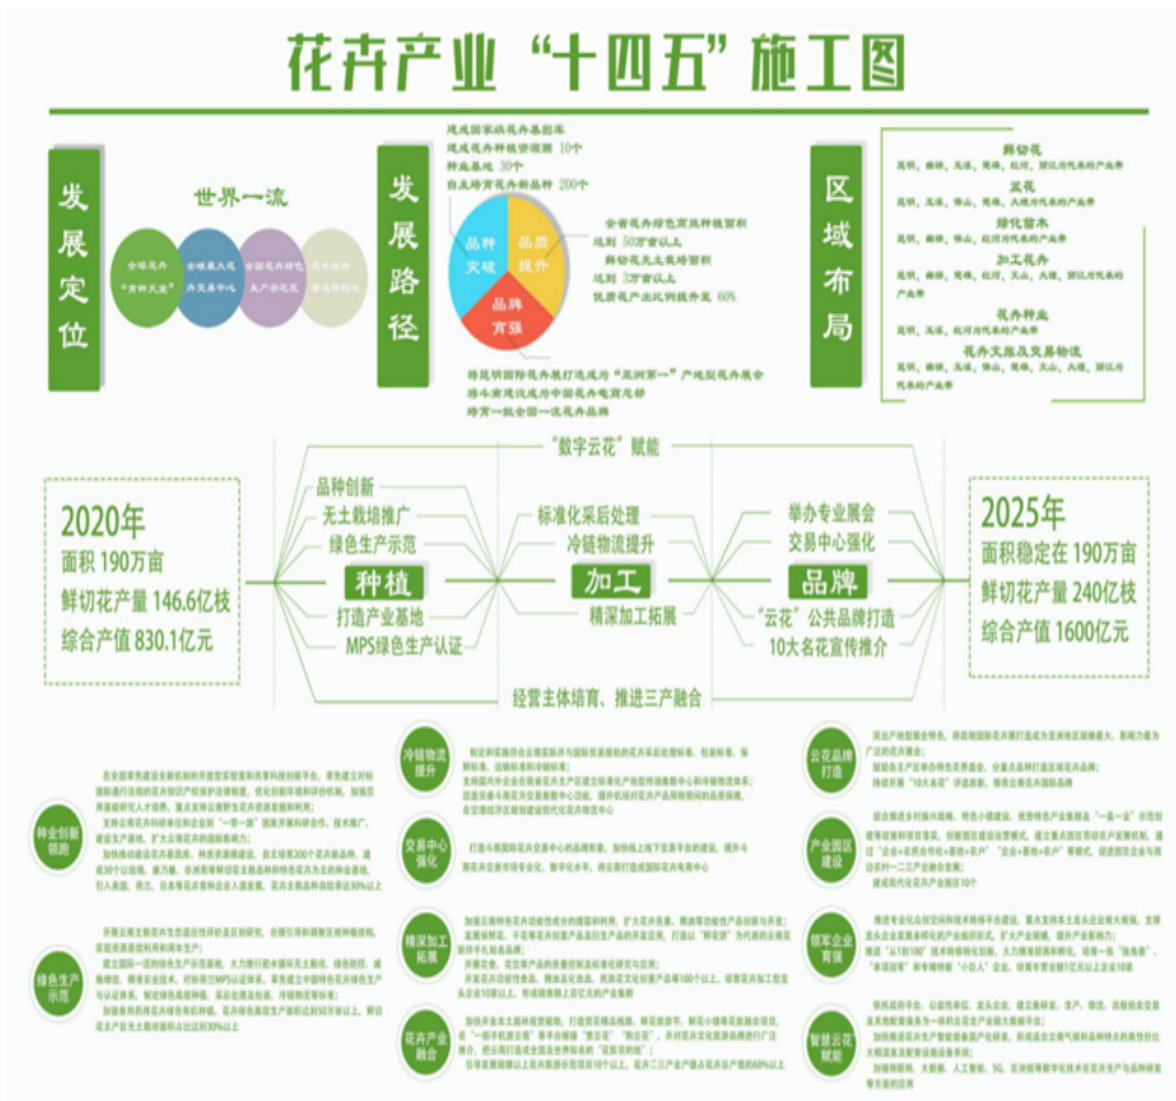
花卉产业“十四五”施工图

发展定位

世界一流

全球花卉“育种天堂”

全球最大花卉交易中心

全国花卉绿色生产示范区

花卉旅游首选目的地

发展路径

建成国家级花卉基因库
建成花卉种植资源圃 10个
种业基地 30个
自主培育花卉新品种 200个

品种突破

品质提升

品牌育强

全省花卉绿色高效种植面积达到 50万亩以上
鲜切花无土栽培面积达到 3万亩以上
优质花产出比例提升至 60%

将昆明国际花卉展打造成为“亚洲第一”产地型花卉展会
将斗南建设成为中国花卉电商总部
培育一批全国一流花卉品牌

区域布局

鲜切花
昆明、曲靖、玉溪、楚雄、红河、丽江为代表的产业带

盆花
昆明、玉溪、保山、楚雄、大理为代表的产业带

绿化苗木
昆明、曲靖、保山、红河为代表的产业带

加工花卉
昆明、曲靖、楚雄、红河、文山、大理、丽江为代表的产业带

花卉种业
昆明、玉溪、红河为代表的产业带

花卉文旅及交易物流
昆明、曲靖、玉溪、保山、楚雄、文山、大理、丽江为代表的产业带

“数字云花”赋能

2020年
面积 190万亩
鲜切花产量 146.6亿枝
综合产值 830.1亿元

品种创新
无土栽培推广
绿色生产示范
种植
打造产业基地
MPS绿色生产认证

标准化采后处理
冷链物流提升
加工
精深加工拓展

举办专业展会
交易中心强化
品牌
“云花”公共品牌打造
10大名花宣传推介

2025年
面积稳定在 190万亩
鲜切花产量 240亿枝
综合产值 1600亿元

经营主体培育、推进三产融合

种业创新领跑

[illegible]

绿色生产示范

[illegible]

冷链物流提升

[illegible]

交易中心强化

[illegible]

精深加工拓展

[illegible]

花卉产业融合

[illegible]

云花品牌打造

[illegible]

产业园区建设

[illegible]

领军企业育强

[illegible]

智慧云花赋能

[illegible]